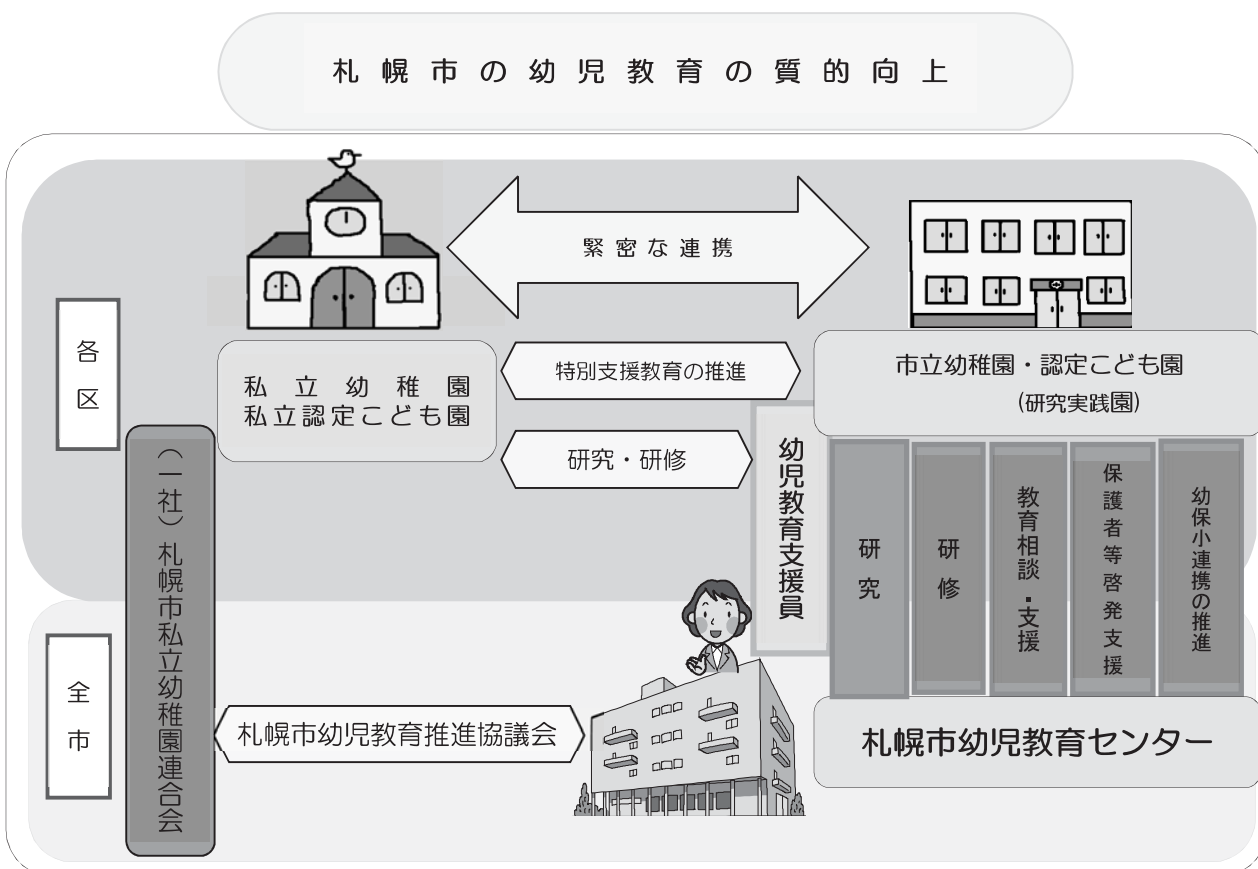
札幌市の幼児教育の質的向上

緊密な連携

各区

私立幼稚園
私立認定こども園

特別支援教育の推進

研究・研修

市立幼稚園・認定こども園
(研究実践園)

幼児教育支援員

研究

研修

教育相談・支援

保護者等啓発支援

幼保小連携の推進

(一社)札幌市私立幼稚園連合会

全市

札幌市幼児教育推進協議会

札幌市幼児教育センター